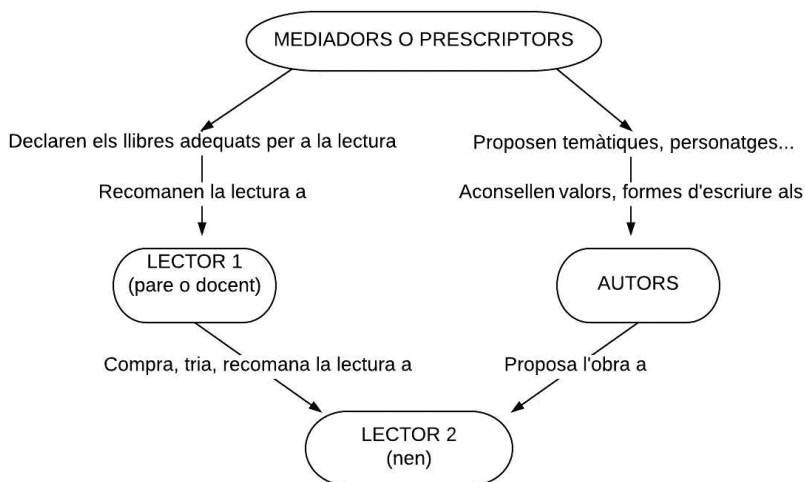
MEDIADORS O PRESCRIPTORS

Declaren els llibres adequats per a la lectura

Recomanen la lectura a

LECTOR 1
(pare o docent)

Proposen temàtiques, personatges...

Aconsellen valors, formes d'escriure als

AUTORS

Compra, tria, recomana la lectura a

Proposa l'obra a

LECTOR 2
(nen)